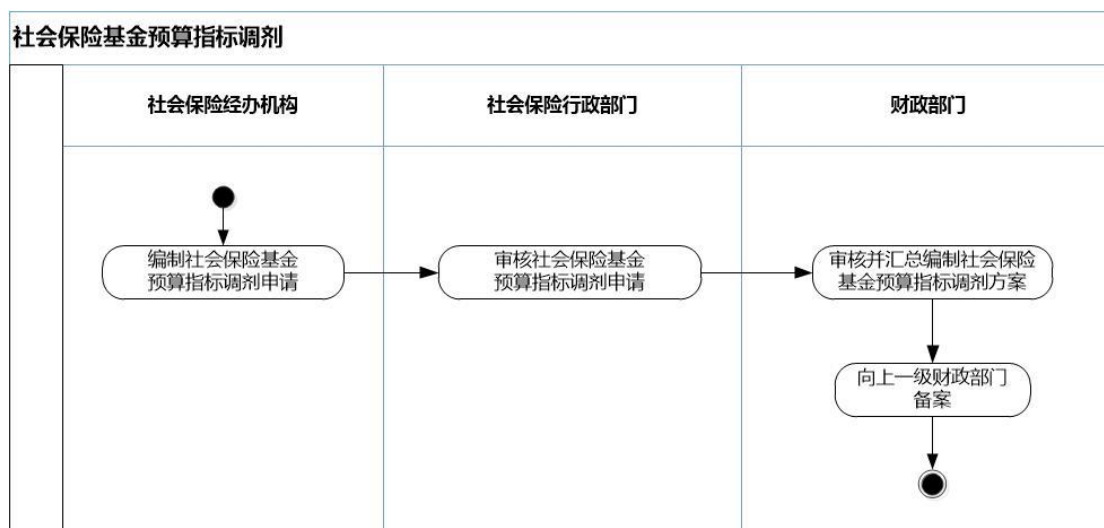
社会保险基金预算指标调剂

社会保险经办机构

社会保险行政部门

财政部门

编制社会保险基金预算指标调剂申请

审核社会保险基金预算指标调剂申请

审核并汇总编制社会保险基金预算指标调剂方案

向上一级财政部门备案